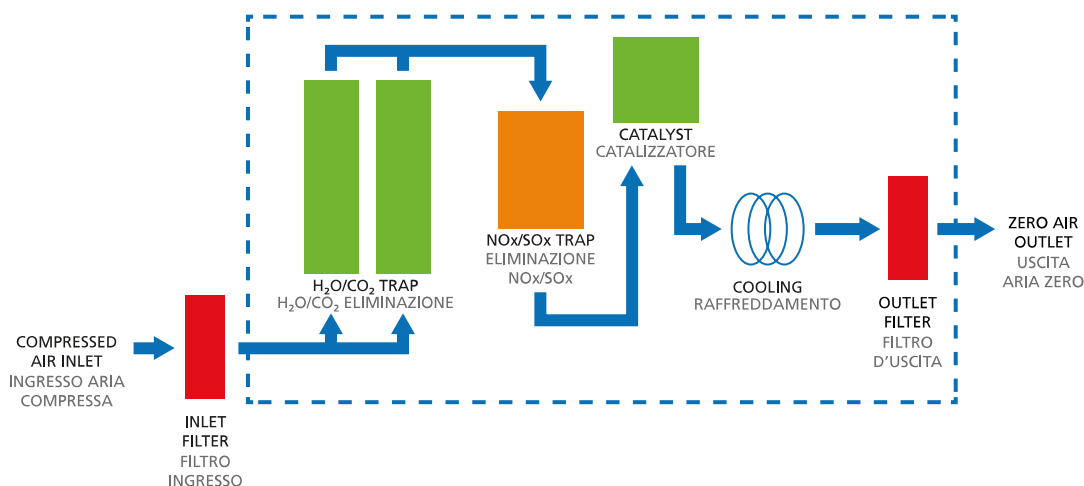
COMPRESSED AIR INLET
INGRESSO ARIA COMPRESSA

INLET FILTER
FILTRO INGRESSO

$H_2O/CO_2$ TRAP
$H_2O/CO_2$ ELIMINAZIONE

NOx/SOx TRAP
ELIMINAZIONE NOx/SOx

CATALYST
CATALIZZATORE

COOLING
RAFFREDDAMENTO

OUTLET FILTER
FILTRO D'USCITA

ZERO AIR OUTLET
USCITA ARIA ZERO